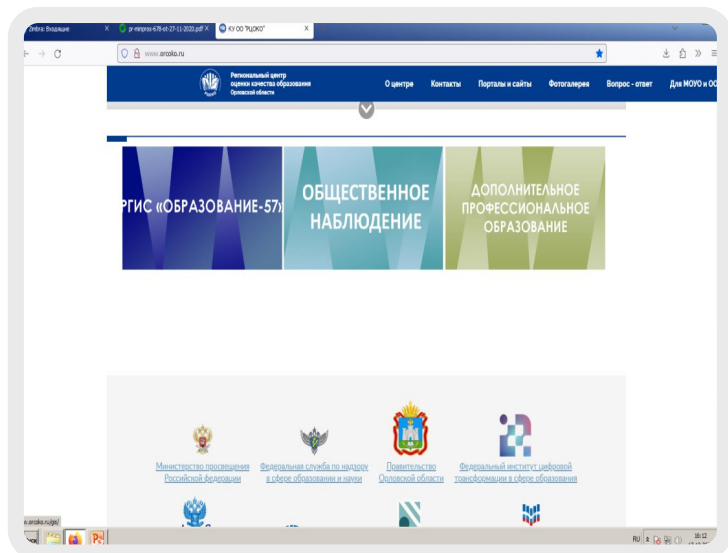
Zimbra: Входящие
pr-minpros-678-ot-27-11-2020.pdf
КУ ОО "РЦОКО"

www.orcoko.ru

Региональный центр оценки качества образования Орловской области

О центре
Контакты
Порталы и сайты
Фотогалерея
Вопрос - ответ
Для МОУО и ОО

РГИС «ОБРАЗОВАНИЕ-57»
ОБЩЕСТВЕННОЕ НАБЛЮДЕНИЕ
ДОПОЛНИТЕЛЬНОЕ ПРОФЕССИОНАЛЬНОЕ ОБРАЗОВАНИЕ

Министерство просвещения Российской федерации
Федеральная служба по надзору в сфере образования и науки
Правительство Орловской области
Федеральный институт цифровой трансформации в сфере образования

o.orcoko.ru/ege/

RU
16:12